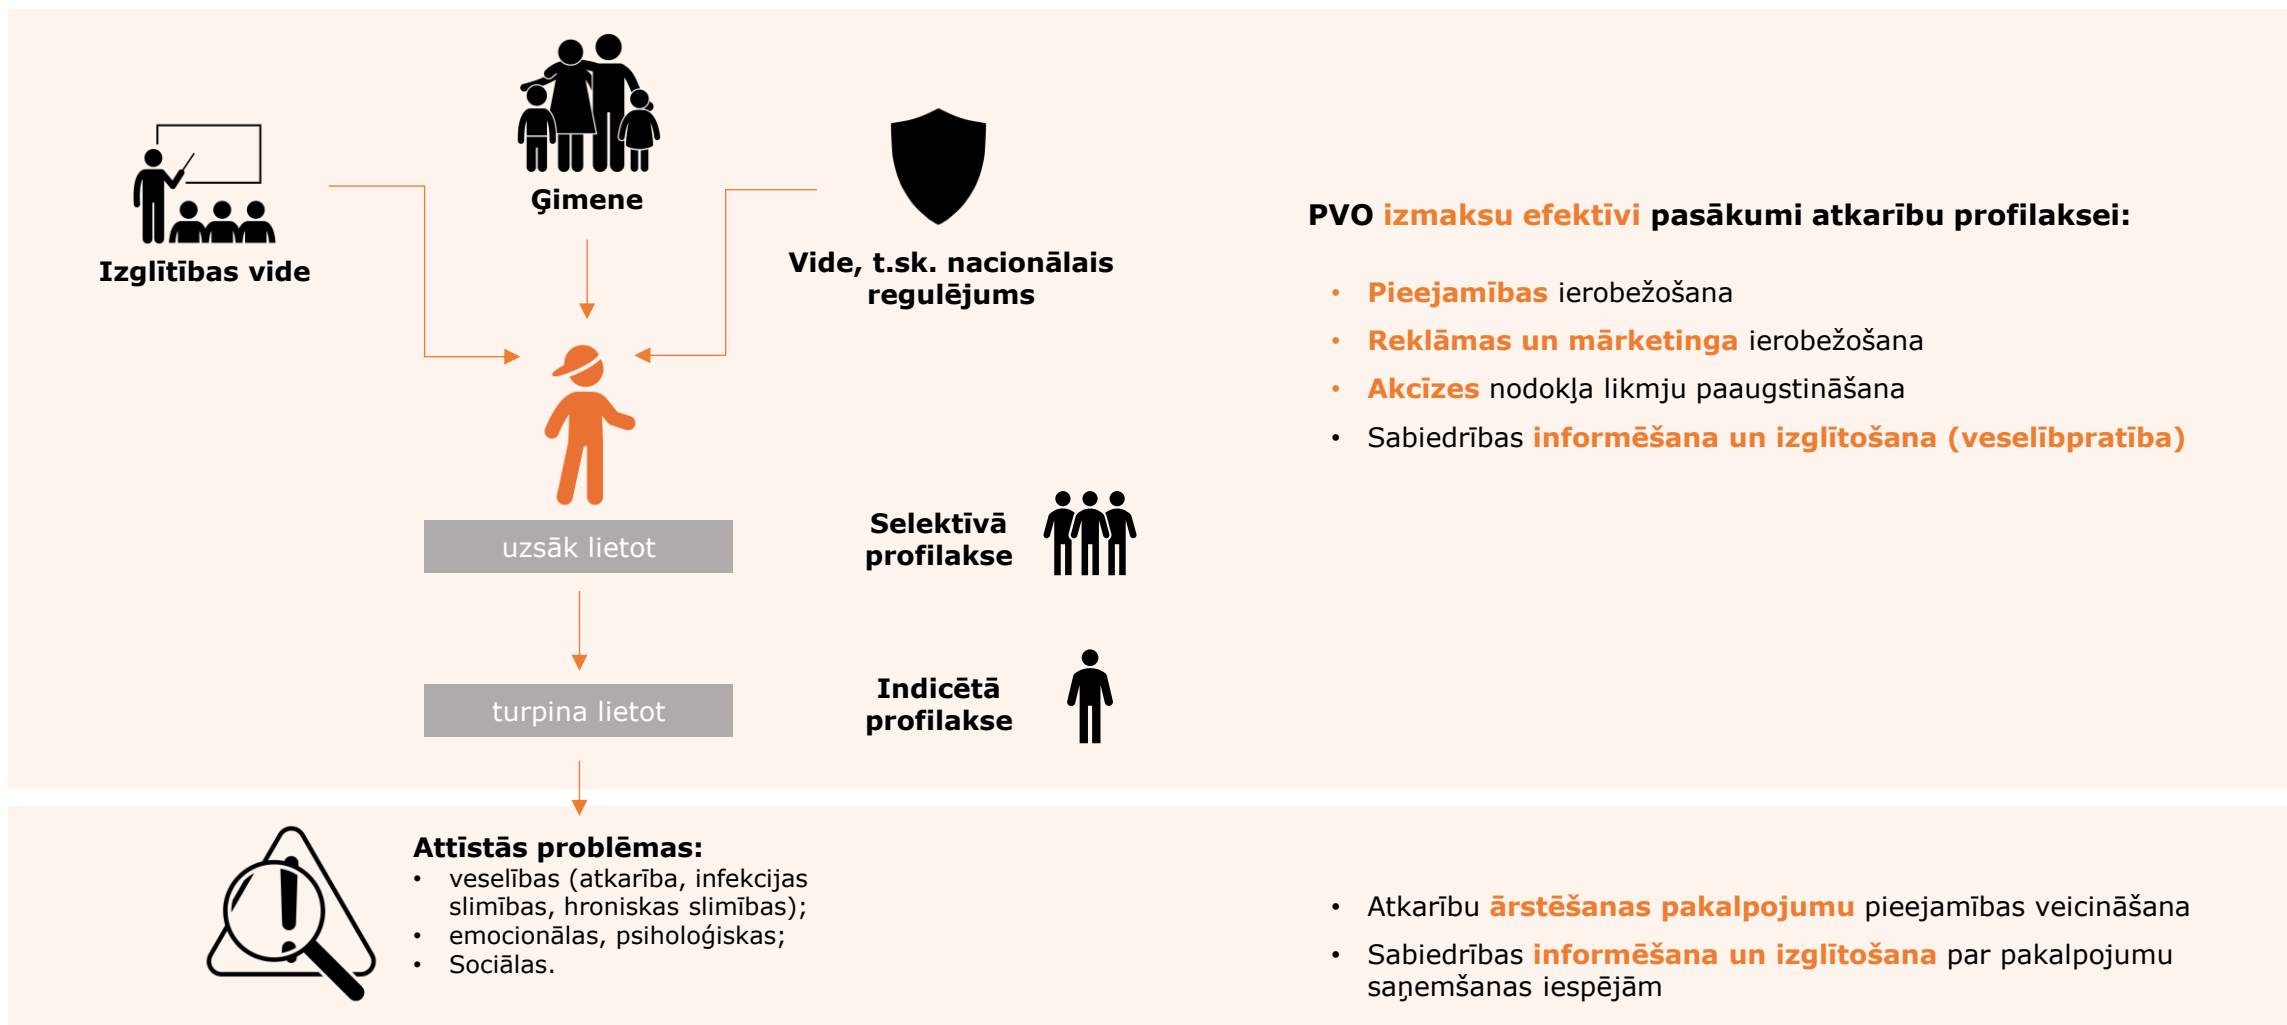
Ģimene

Izglītības vide

Vide, t.sk. nacionālais regulējums

uzsāk lietot

turpina lietot

Selektīvā profilakse

Indicētā profilakse

PVO izmaksu efektīvi pasākumi atkarību profilaksei:

• Pieejamības ierobežošana
• Reklāmas un mārketinga ierobežošana
• Akcīzes nodokļa likmju paaugstināšana
• Sabiedrības informēšana un izglītošana (veselībpratība)

Attīstās problēmas:
• veselības (atkarība, infekcijas slimības, hroniskas slimības);
• emocionālas, psiholoģiskas;
• Sociālas.

• Atkarību ārstēšanas pakalpojumu pieejamības veicināšana
• Sabiedrības informēšana un izglītošana par pakalpojumu saņemšanas iespējām